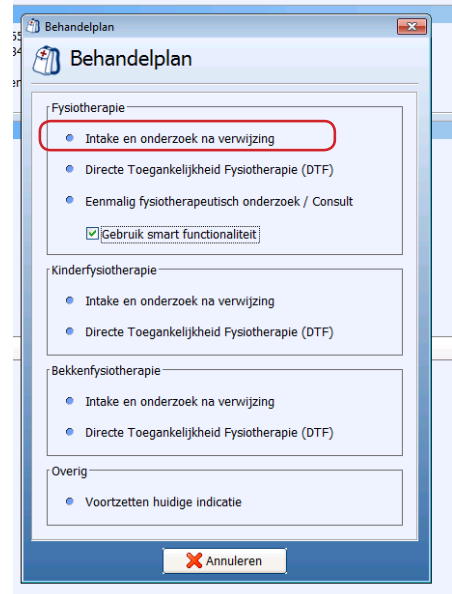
Behandelplan

Behandelplan

Fysiotherapie

Intake en onderzoek na verwijzing

Directe Toegankelijkheid Fysiotherapie (DTF)

Eenmalig fysiotherapeutisch onderzoek / Consult

Gebruik smart functionaliteit

Kinderfysiotherapie

Intake en onderzoek na verwijzing

Directe Toegankelijkheid Fysiotherapie (DTF)

Bekkenfysiotherapie

Intake en onderzoek na verwijzing

Directe Toegankelijkheid Fysiotherapie (DTF)

Overig

Voortzetten huidige indicatie

Annuleren